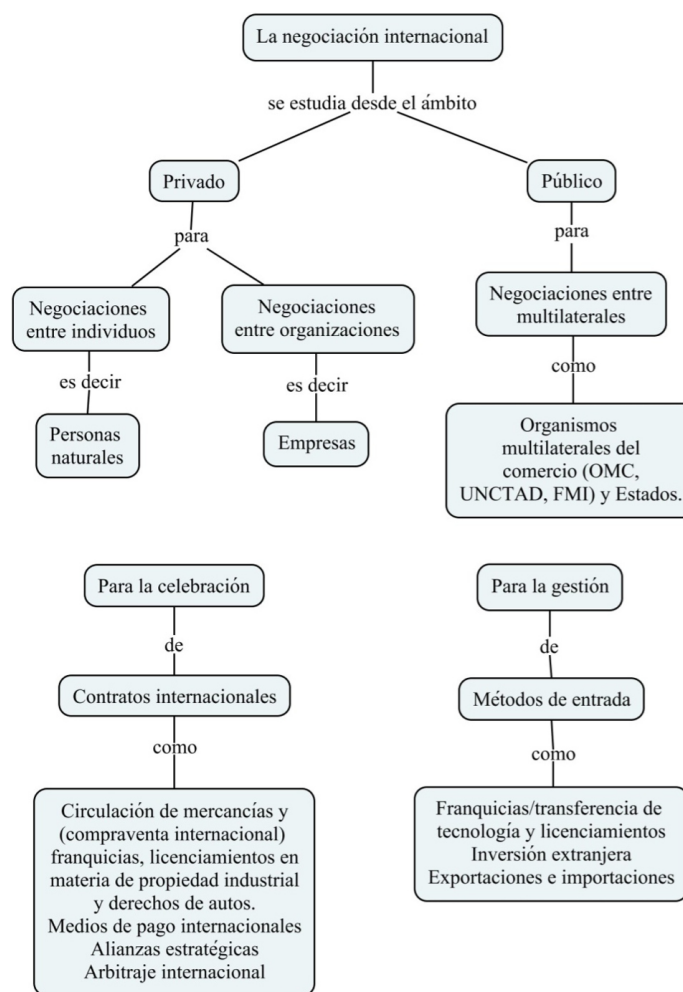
La negociación internacional

se estudia desde el ámbito

Privado

para

Negociaciones entre individuos

es decir

Personas naturales

Negociaciones entre organizaciones

es decir

Empresas

Público

para

Negociaciones entre multilaterales

como

Organismos multilaterales del comercio (OMC, UNCTAD, FMI) y Estados.

Para la celebración

de

Contratos internacionales

como

Circulación de mercancías y (compraventa internacional) franquicias, licenciamientos en materia de propiedad industrial y derechos de autos.
Medios de pago internacionales
Alianzas estratégicas
Arbitraje internacional

Para la gestión

de

Métodos de entrada

como

Franquicias/transferencia de tecnología y licenciamientos
Inversión extranjera
Exportaciones e importaciones